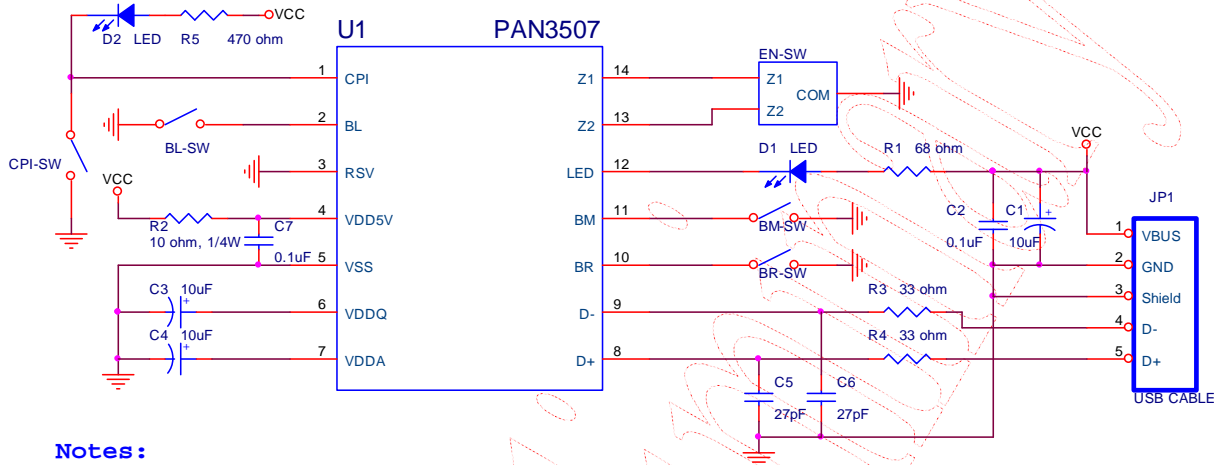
VCC
D2 LED R5 470 ohm
U1 PAN3507
1 CPI
2 BL
3 RSV
4 VDD5V
5 VSS
6 VDDQ
7 VDDA
14 Z1
13 Z2
12 LED
11 BM
10 BR
9 D-
8 D+
CPI-SW
BL-SW
VCC
R2 10 ohm, 1/4W
C7 0.1uF
C3 10uF
C4 10uF
EN-SW
Z1
Z2
COM
D1 LED
R1 68 ohm
VCC
C2 0.1uF
C1 10uF
BM-SW
BR-SW
R3 33 ohm
R4 33 ohm
C5 27pF
C6 27pF
JP1
1 VBUS
2 GND
3 Shield
4 D-
5 D+
USB CABLE
Notes: